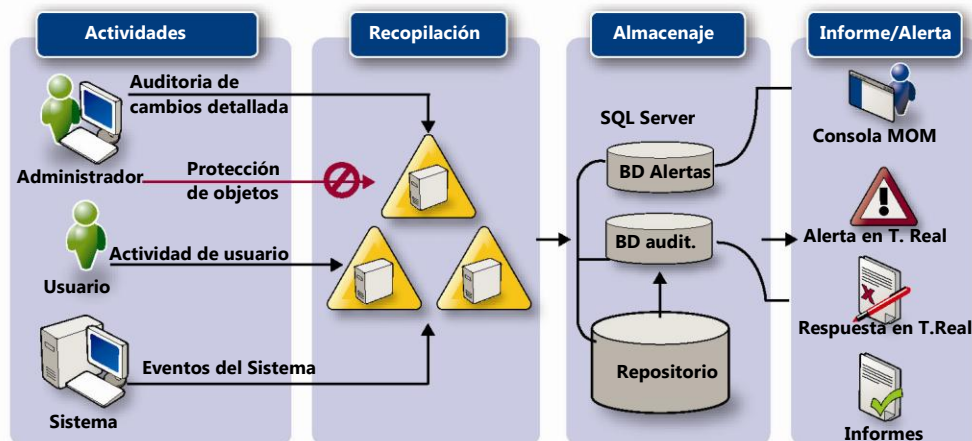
Actividades

Recopilación

Almacenaje

Informe/Alerta

Auditoria de cambios detallada

Administrador

Protección de objetos

Usuario

Actividad de usuario

Sistema

Eventos del Sistema

SQL Server

BD Alertas

BD audit.

Repositorio

Consola MOM

Alerta en T. Real

Respuesta en T.Real

Informes